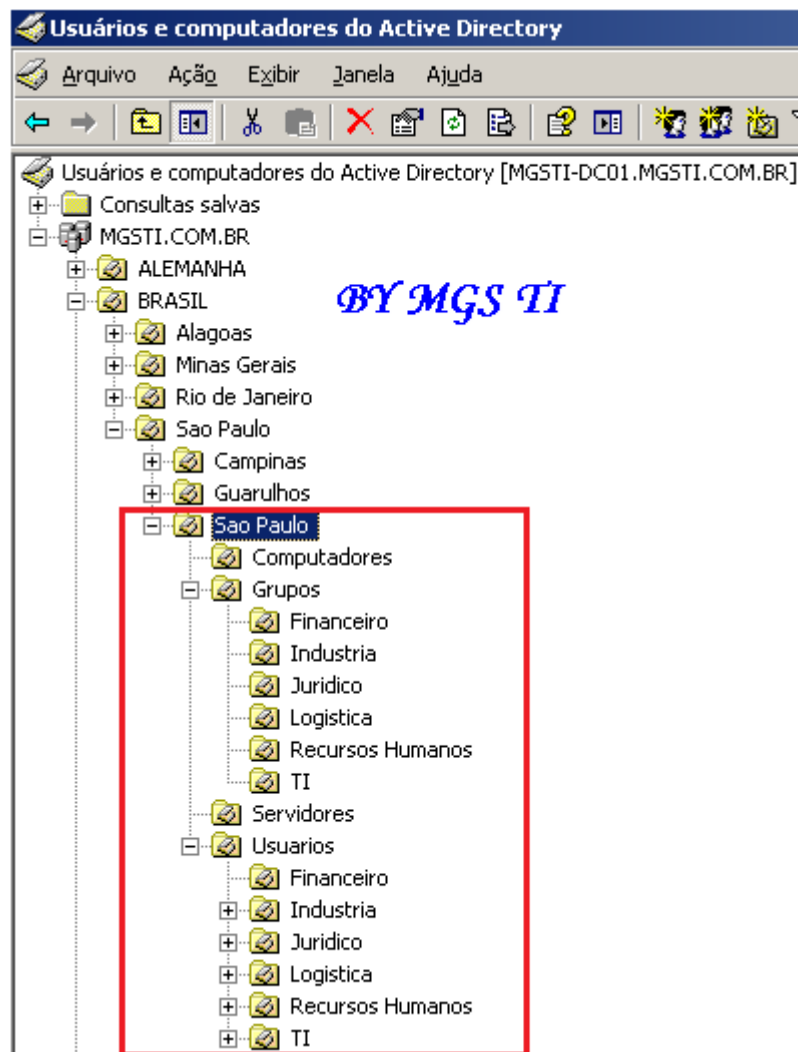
Usuários e computadores do Active Directory

Arquivo Ação Exibir Janela Ajuda

Usuários e computadores do Active Directory [MGSTI-DC01.MGSTI.COM.BR]
Consultas salvas
MGSTI.COM.BR
ALEMANHA
BRASIL
BY MGS TI
Alagoas
Minas Gerais
Rio de Janeiro
Sao Paulo
Campinas
Guarulhos
Sao Paulo
Computadores
Grupos
Financeiro
Industria
Juridico
Logistica
Recursos Humanos
TI
Servidores
Usuarios
Financeiro
Industria
Juridico
Logistica
Recursos Humanos
TI